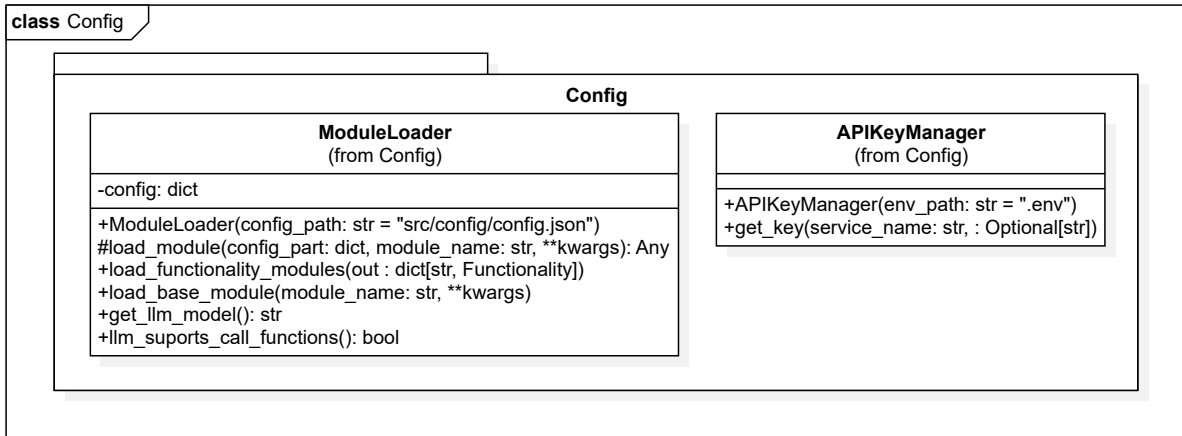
class Config

Config

ModuleLoader
(from Config)

-config: dict

+ModuleLoader(config_path: str = "src/config/config.json")
#load_module(config_part: dict, module_name: str, **kwargs): Any
+load_functionality_modules(out : dict[str, Functionality])
+load_base_module(module_name: str, **kwargs)
+get_llm_model(): str
+llm_suports_call_functions(): bool

APIKeyManager
(from Config)

+APIKeyManager(env_path: str = ".env")
+get_key(service_name: str, : Optional[str])